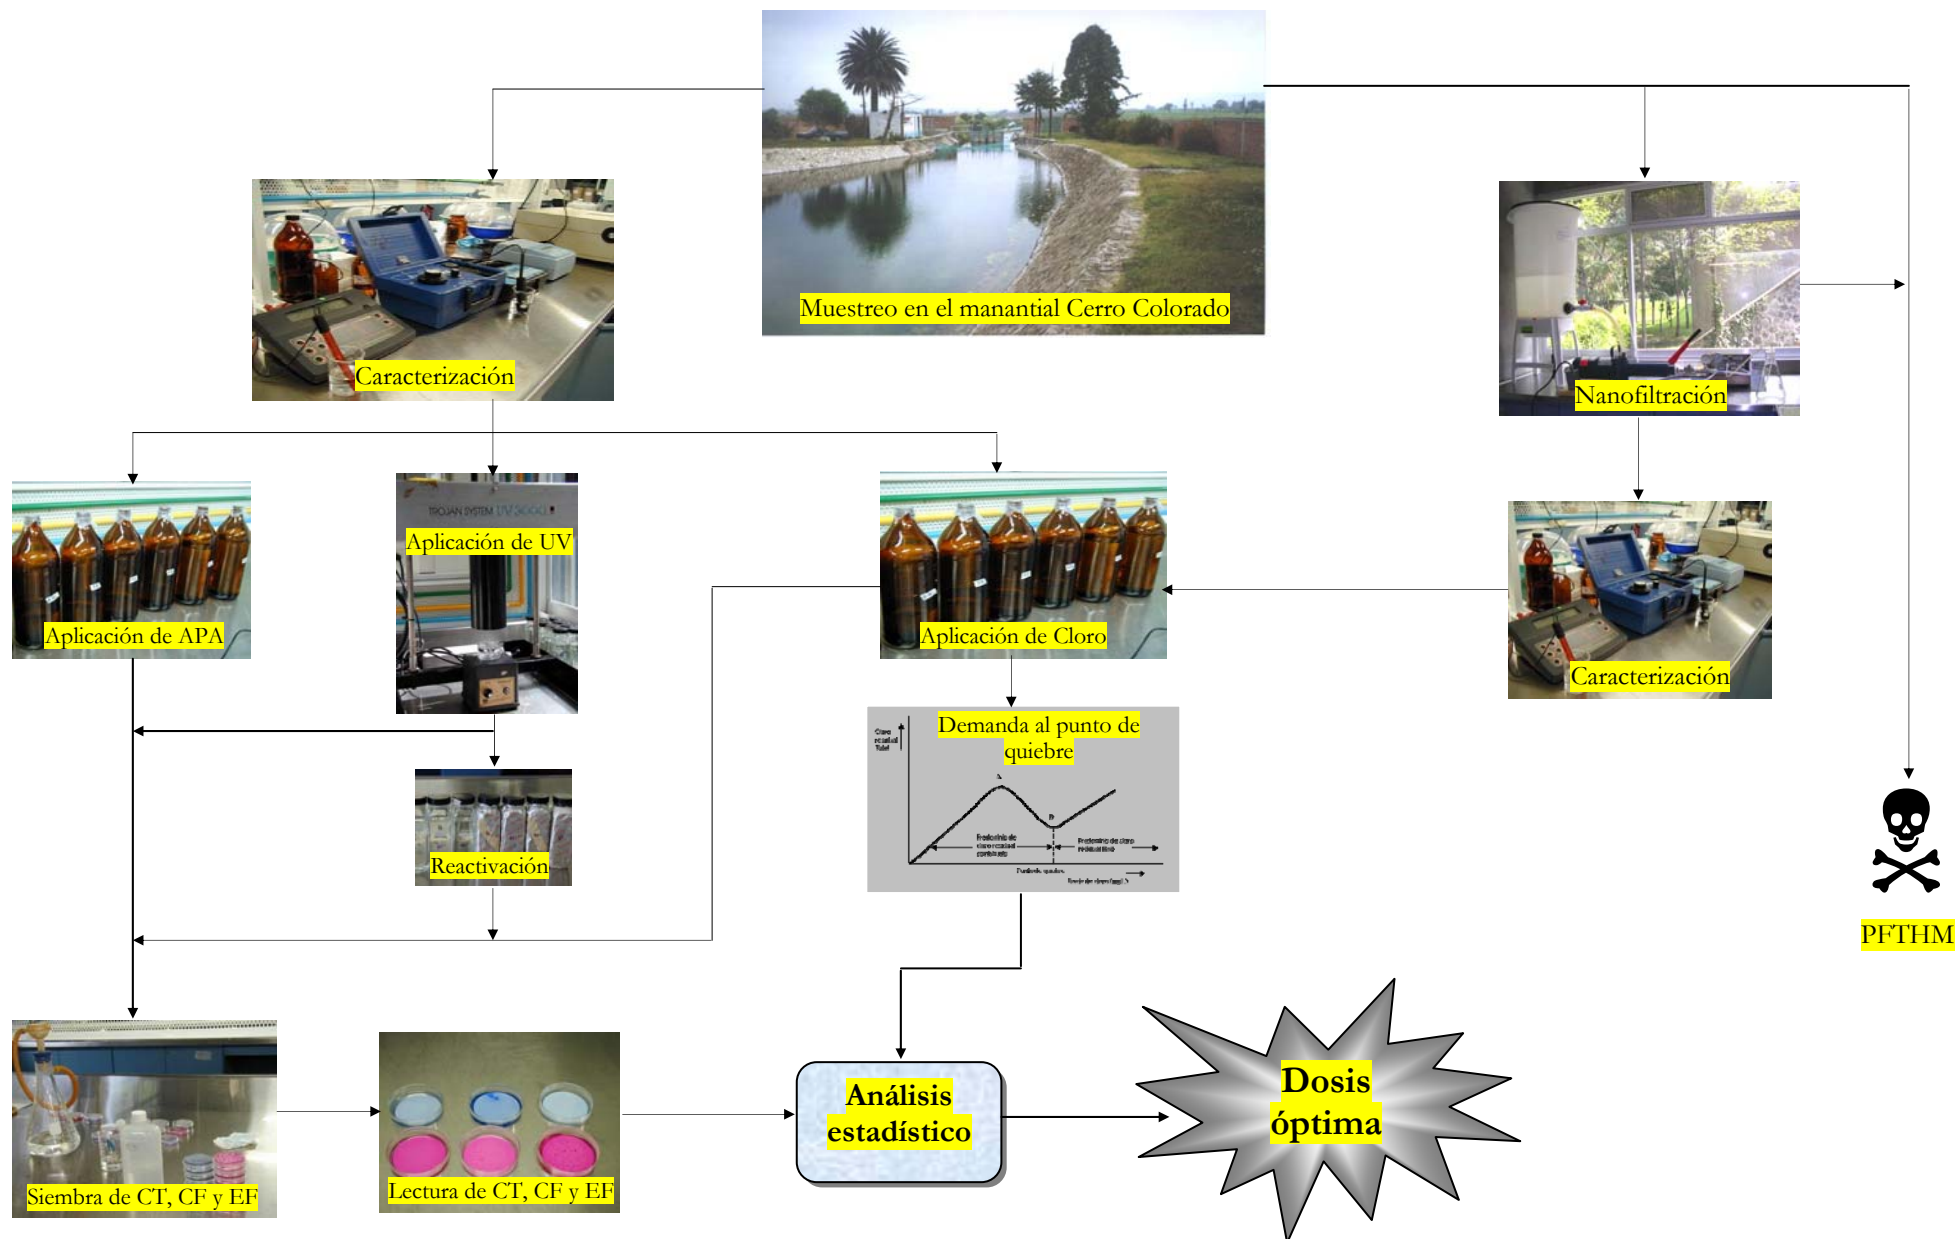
Muestreo en el manantial Cerro Colorado

Caracterización

Nanofiltración

TROJAN SYSTEM UV

Aplicación de UV

Aplicación de APA

Aplicación de Cloro

Caracterización

Demanda al punto de quiebre

Reactivación

PFTHM

Siembra de CT, CF y EF

Lectura de CT, CF y EF

Análisis estadístico

Dosis óptima